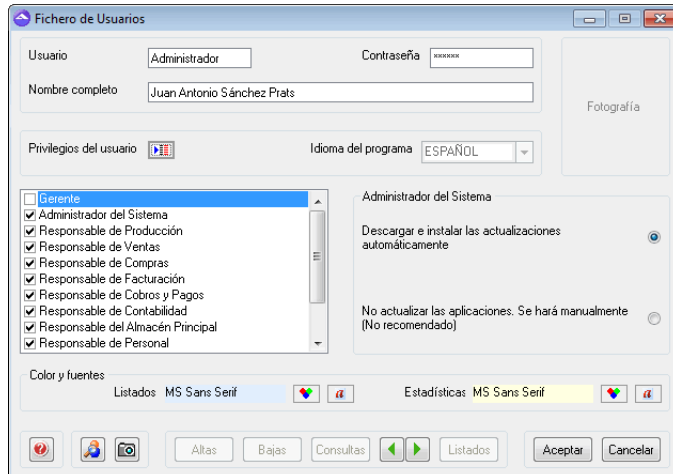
Fichero de Usuarios

Usuario Administrador

Contraseña ******

Nombre completo Juan Antonio Sánchez Prats

Fotografía

Privilegios del usuario

Idioma del programa ESPAÑOL

Gerente
Administrador del Sistema
Responsable de Producción
Responsable de Ventas
Responsable de Compras
Responsable de Facturación
Responsable de Cobros y Pagos
Responsable de Contabilidad
Responsable del Almacén Principal
Responsable de Personal

Administrador del Sistema

Descargar e instalar las actualizaciones automáticamente

No actualizar las aplicaciones. Se hará manualmente (No recomendado)

Color y fuentes

Listados MS Sans Serif

Estadísticas MS Sans Serif

Altas Bajas Consultas Listados Aceptar Cancelar